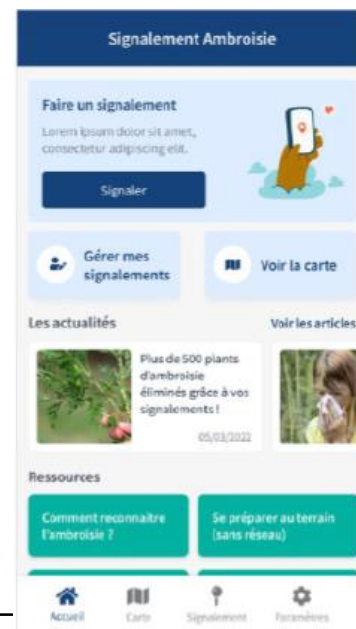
Signalement Ambroisie

Faire un signalement
Lorem ipsum dolor sit amet, consectetur adipiscing elit.

Signaler

Gérer mes signalements

Voir la carte

Les actualités

Voir les articles

Plus de 500 plants d'ambroisie éliminés grâce à vos signalements !

05/03/2022

Ressources

Comment reconnaitre l'ambroisie ?

Se préparer au terrain (sans réseau)

Accueil

Carte

Signalement

Paramètres